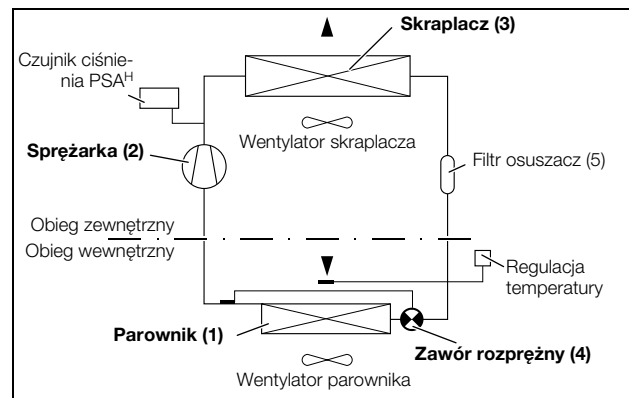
Skraplacz (3)

Czujnik ciśnienia PSA$^{H}$

Wentylator skraplacza

Sprężarka (2)

Filtr osuszacz (5)

Obieg zewnętrzny

Obieg wewnętrzny

Regulacja temperatury

Parownik (1)

Zawór rozprężny (4)

Wentylator parownika